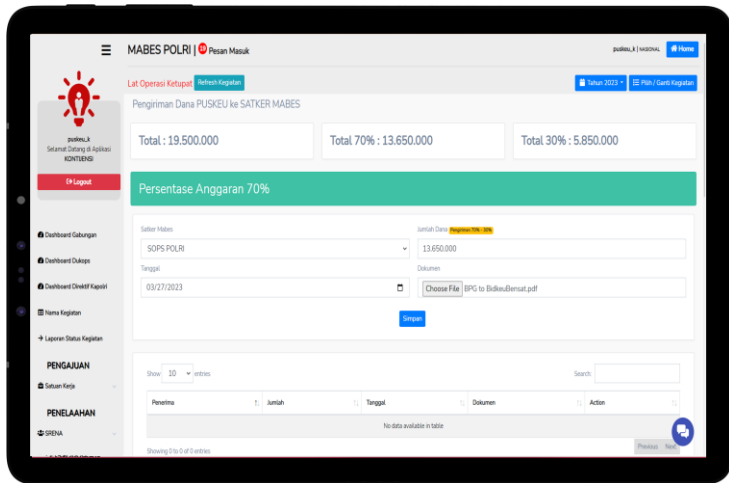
MABES POLRI | 10 Pesan Masuk

puskeu_k | NASIONAL

Home

puskeu_k
Selamat Datang di Aplikasi KONTIJENSI

Logout

Dashboard Gabungan

Dashboard Dukops

Dashboard Direktif Kapolri

Nama Kegiatan

Laporan Status Kegiatan

PENGAJUAN

Satuan Kerja

PENELAAHAN

SRENA

Lat Operasi Ketupat Refresh Kegiatan

Tahun 2023

Pilih / Ganti Kegiatan

Pengiriman Dana PUSKEU ke SATKER MABES

Total : 19.500.000

Total 70% : 13.650.000

Total 30% : 5.850.000

Persentase Anggaran 70%

Satker Mabes

SOPS POLRI

Jumlah Dana Pengiriman 70% - 30%

13.650.000

Tanggal

03/27/2023

Dokumen

Choose File BPG to BidkeuBensat.pdf

Simpan

Show 10 entries

Search:

| Penerima | Jumlah | Tanggal | Dokumen | Action |
|---|---|---|---|---|
| No data available in table | | | | |

Showing 0 to 0 of 0 entries

Previous Next